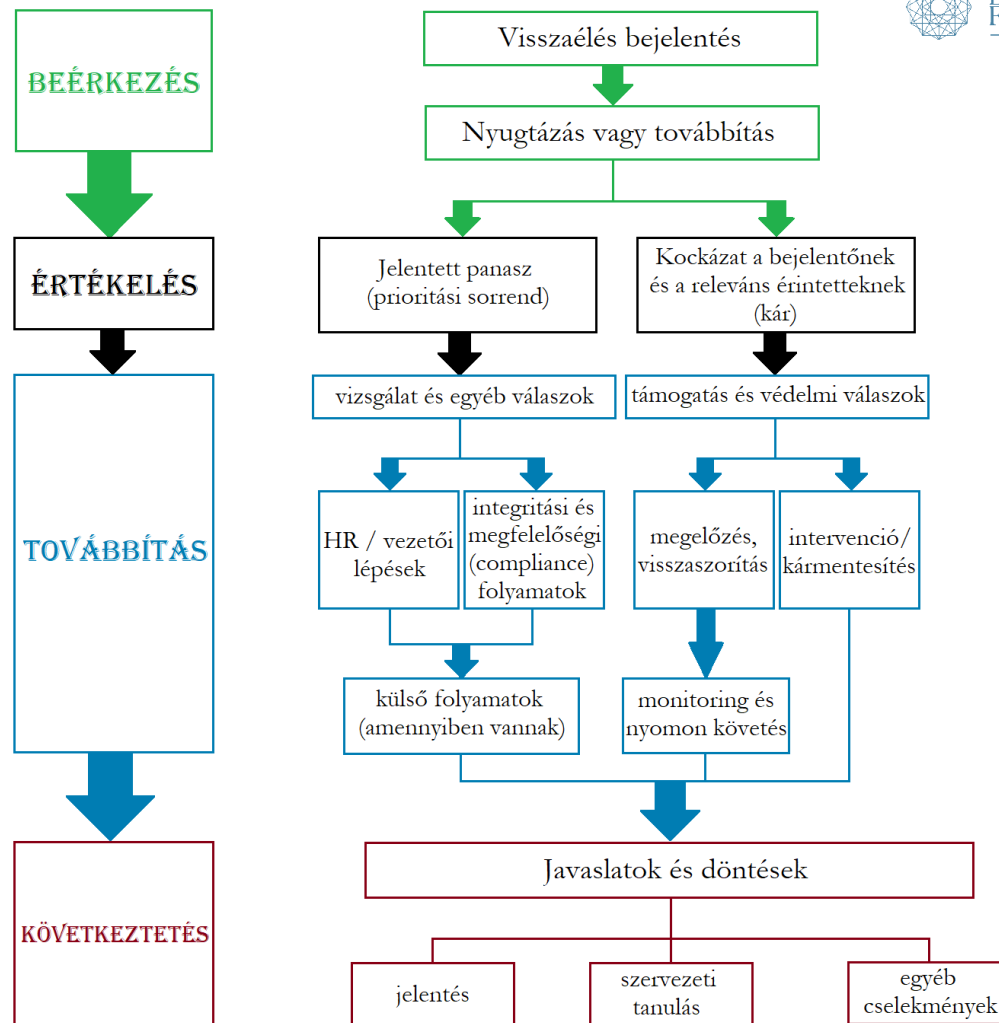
BEÉRKEZÉS

ÉRTÉKELÉS

TOVÁBBÍTÁS

KÖVETKEZTETÉS

Visszaélés bejelentés

Nyugtázás vagy továbbítás

Jelentett panasz (prioritási sorrend)

Kockázat a bejelentőnek és a releváns érintetteknek (kár)

vizsgálat és egyéb válaszok

támogatás és védelmi válaszok

HR / vezetői lépések

integritási és megfelelőségi (compliance) folyamatok

megelőzés, visszaszorítás

intervenció/ kármentesítés

külső folyamatok (amennyiben vannak)

monitoring és nyomon követés

Javaslatok és döntések

jelentés

szervezeti tanulás

egyéb cselekmények